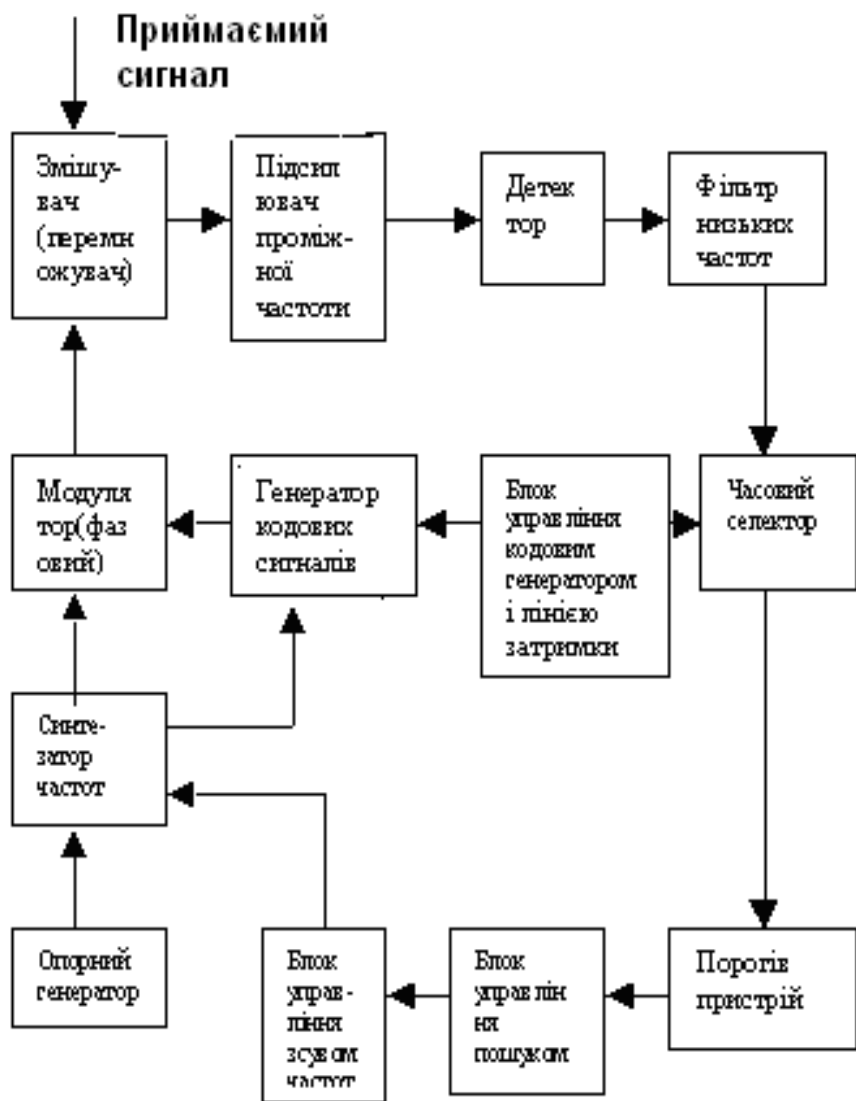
Приймаємий сигнал

Змішувач (перемножувач)

Підсилювач проміжної частоти

Детектор

Фільтр низьких частот

Модулятор(фазовий)

Генератор кодових сигналів

Блок управління кодовим генератором і лінією затримки

Часовий селектор

Синтезатор частот

Опорний генератор

Блок управління зсувом частот

Блок управління пошуком

Порогів пристрій